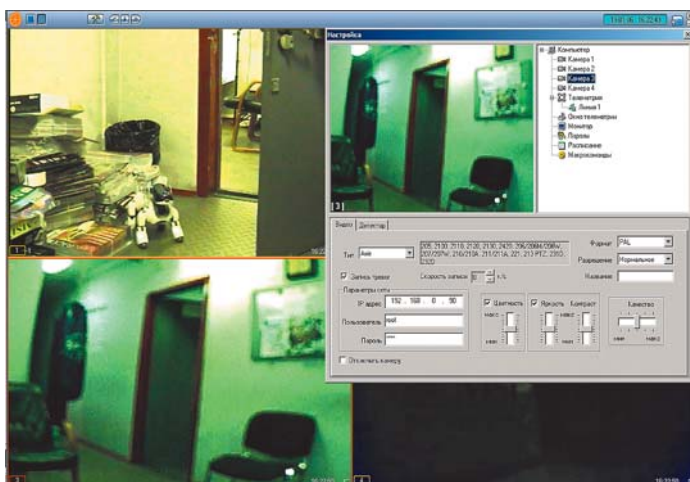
Настройка

Компьютер
Камера 1
Камера 2
Камера 3
Камера 4
Телеметрия
Линия 1
Окно телеметрии
Монитор
Пороги
Расписание
Макрокоманды

[3]

Видео
Детектор

Тип
Axis

205, 2100, 2110, 2120, 2130, 2420, 206/206M/206W, 207/207W, 210/210A, 211/211A, 221, 213 PTZ, 2110, 2420

Формат
PAL

Разрешение
Нормальное

Название

Запись тревог

Скорость записи
к/с

Параметры сети

IP адрес
192 . 168 . 0 . 90

Пользователь
root

Пароль
***

Цветность
макс
мин

Яркость
Контраст
макс
мин

Качество
мин
макс

Отключить камеру

1
2
4